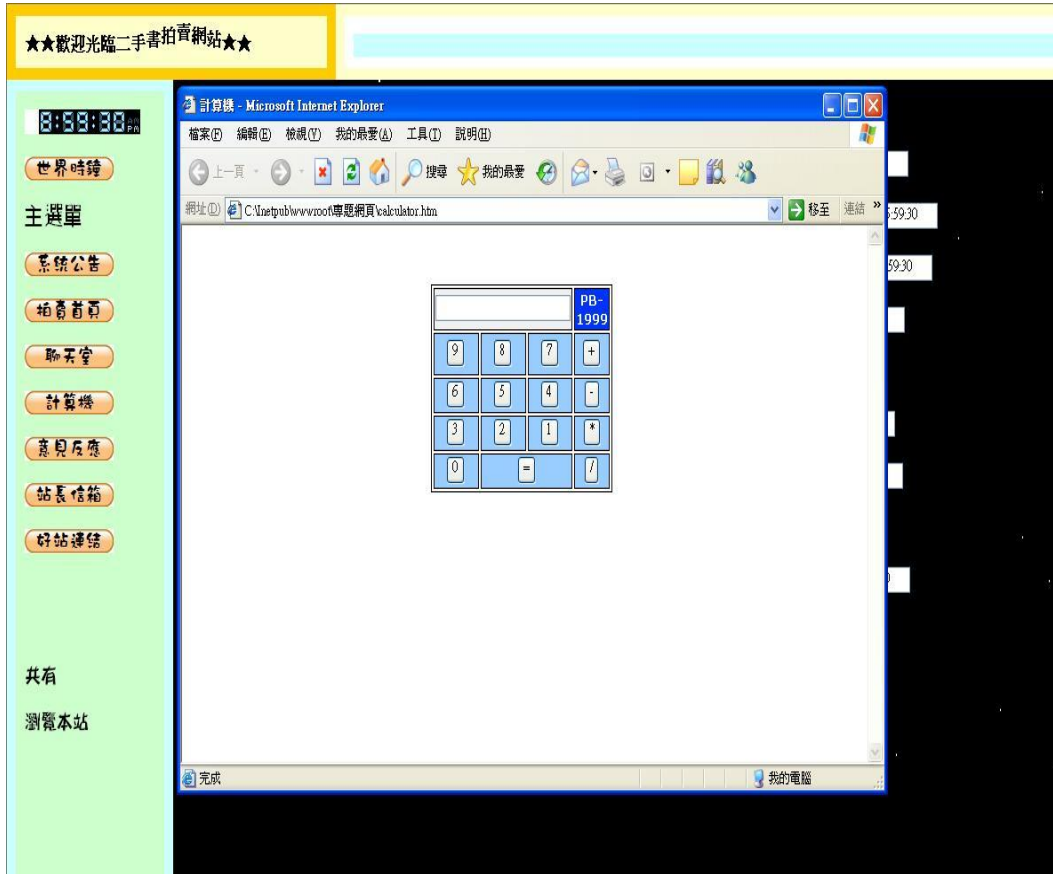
★★歡迎光臨二手書拍賣網站★★

8:58:58 AM PM

世界時鐘

主選單

系統公告

拍賣首頁

聊天室

計算機

意見反應

站長信箱

好站連結

共有

瀏覽本站

計算機 - Microsoft Internet Explorer

檔案(F) 編輯(E) 檢視(V) 我的最愛(A) 工具(T) 說明(H)

上一頁 搜尋 我的最愛

網址(D) C:\Inetpub\wwwroot\專題網頁\calculator.htm 移至 連結 »

| | PB-1999 | | |
|---|---|---|---|
| 9 | 8 | 7 | + |
| 6 | 5 | 4 | - |
| 3 | 2 | 1 | * |
| 0 | = | | / |

完成

我的電腦

5:59:30

59:30